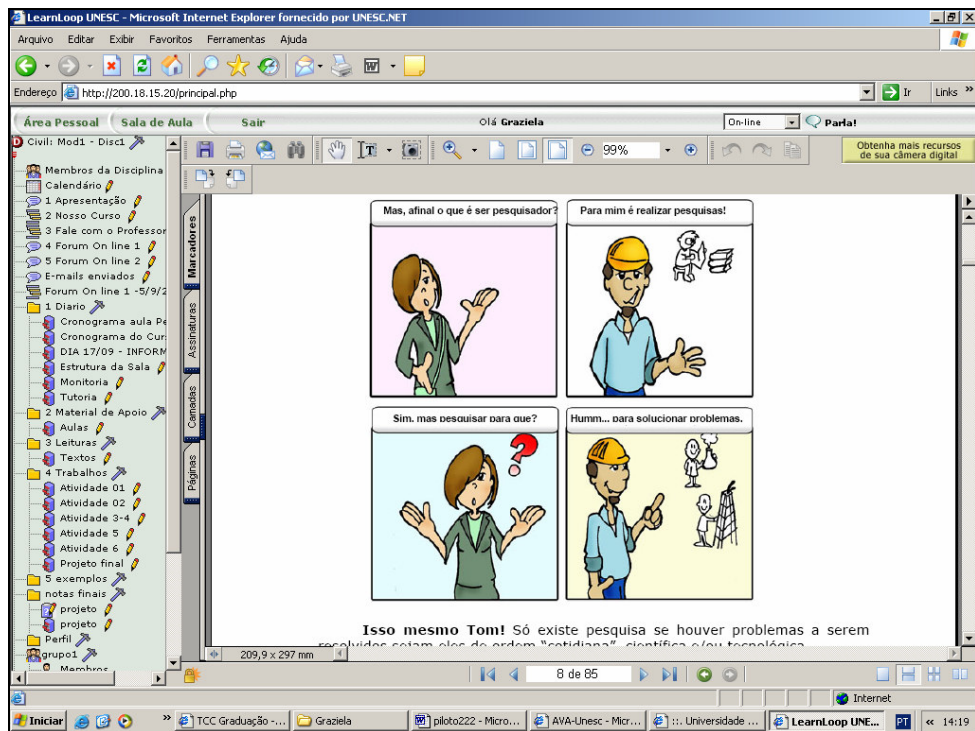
LearnLoop UNESC - Microsoft Internet Explorer fornecido por UNESC.NET

Arquivo Editar Exibir Favoritos Ferramentas Ajuda

Endereço http://200.18.15.20/principal.php

Ir Links

Área Pessoal Sala de Aula Sair Olá Graziela On-line Parla!

Civil: Mod1 - Disc1
Membros da Disciplina
Calendário
1 Apresentação
2 Nosso Curso
3 Fale com o Professor
4 Forum On line 1
5 Forum On line 2
E-mails enviados
Forum On line 1 -5/9/2
1 Diario
Cronograma aula Pe
Cronograma do Cur
DIA 17/09 - INFORM
Estrutura da Sala
Monitoria
Tutoria
2 Material de Apoio
Aulas
3 Leituras
Textos
4 Trabalhos
Atividade 01
Atividade 02
Atividade 3-4
Atividade 5
Atividade 6
Projeto final
5 exemplos
notas finais
projeto
projeto
Perfil
grupo1
Membros

99%

Obtenha mais recursos de sua câmera digital

Marcadores
Assinaturas
Camadas
Páginas

Mas, afinal o que é ser pesquisador?

Para mim é realizar pesquisas!

Sim, mas pesquisar para que?

Humm... para solucionar problemas.

Isso mesmo Tom! Só existe pesquisa se houver problemas a serem resolvidos sejam eles de ordem "cotidiana", científica e/ou tecnológica

209,9 x 297 mm

8 de 85

Internet

Iniciar TCC Graduação -... Graziela piloto222 - Micro... AVA-Unesc - Micr... ::. Universidade ... LearnLoop UNE... PT 14:19